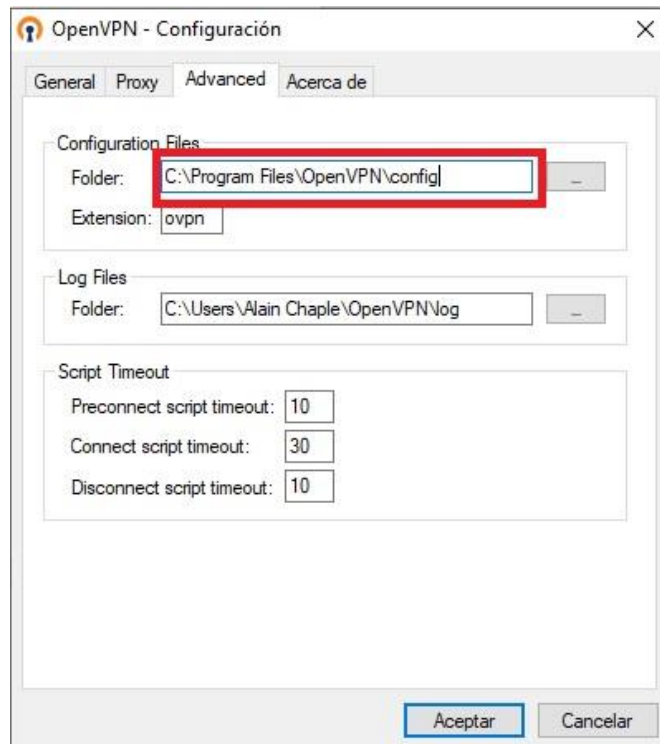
OpenVPN - Configuración

General Proxy Advanced Acerca de

Configuration Files
Folder: C:\Program Files\OpenVPN\config ...
Extension: ovpn

Log Files
Folder: C:\Users\Alain Chaple\OpenVPN\log ...

Script Timeout
Preconnect script timeout: 10
Connect script timeout: 30
Disconnect script timeout: 10

Aceptar Cancelar